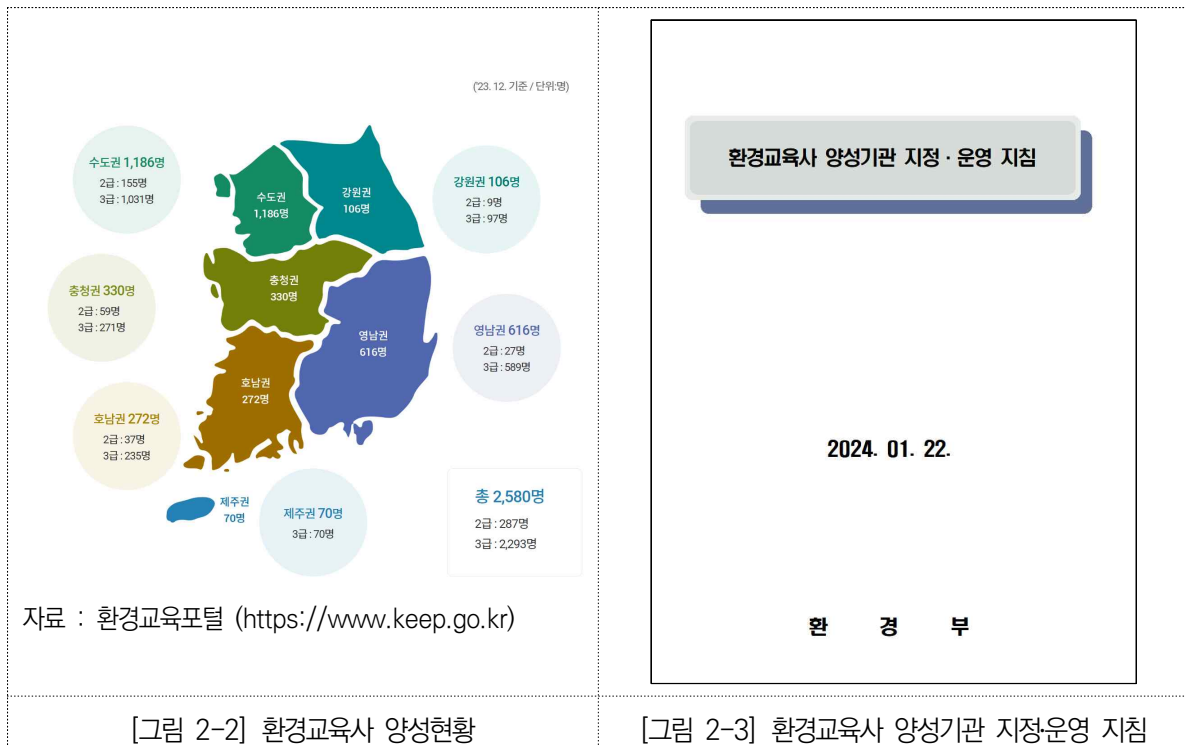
('23. 12. 기준 / 단위:명)

수도권 1,186명
2급 : 155명
3급 : 1,031명

수도권
1,186명

강원권
106명

강원권 106명
2급 : 9명
3급 : 97명

충청권 330명
2급 : 59명
3급 : 271명

충청권
330명

영남권
616명

영남권 616명
2급 : 27명
3급 : 589명

호남권
272명

호남권 272명
2급 : 37명
3급 : 235명

제주권
70명

제주권 70명
3급 : 70명

총 2,580명
2급 : 287명
3급 : 2,293명

자료 : 환경교육포털 (https://www.keep.go.kr)

환경교육사 양성기관 지정 · 운영 지침

2024. 01. 22.

환 경 부

[그림 2-2] 환경교육사 양성현황

[그림 2-3] 환경교육사 양성기관 지정·운영 지침